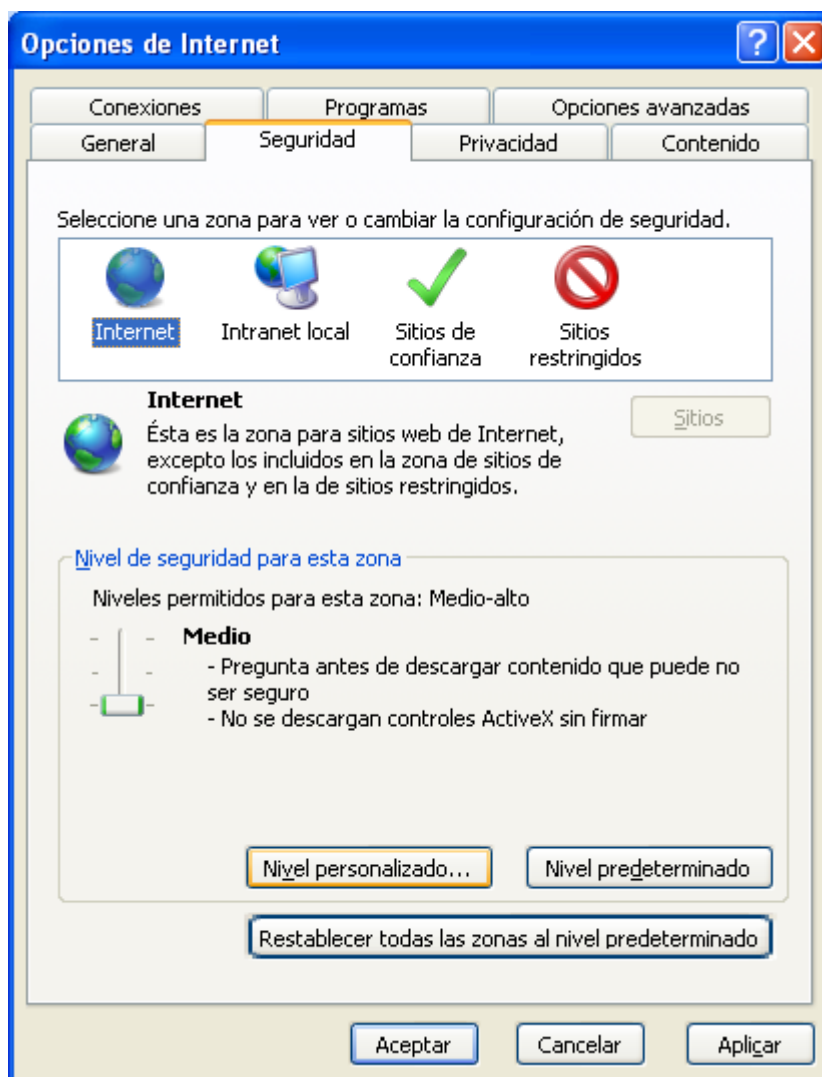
Opciones de Internet

Conexiones
Programas
Opciones avanzadas
General
Seguridad
Privacidad
Contenido

Seleccione una zona para ver o cambiar la configuración de seguridad.

Internet
Intranet local
Sitios de confianza
Sitios restringidos

Internet
Ésta es la zona para sitios web de Internet, excepto los incluidos en la zona de sitios de confianza y en la de sitios restringidos.

Sitios

Nivel de seguridad para esta zona
Niveles permitidos para esta zona: Medio-alto

Medio
- Pregunta antes de descargar contenido que puede no ser seguro
- No se descargan controles ActiveX sin firmar

Nivel personalizado...
Nivel predeterminado

Restablecer todas las zonas al nivel predeterminado

Aceptar
Cancelar
Aplicar